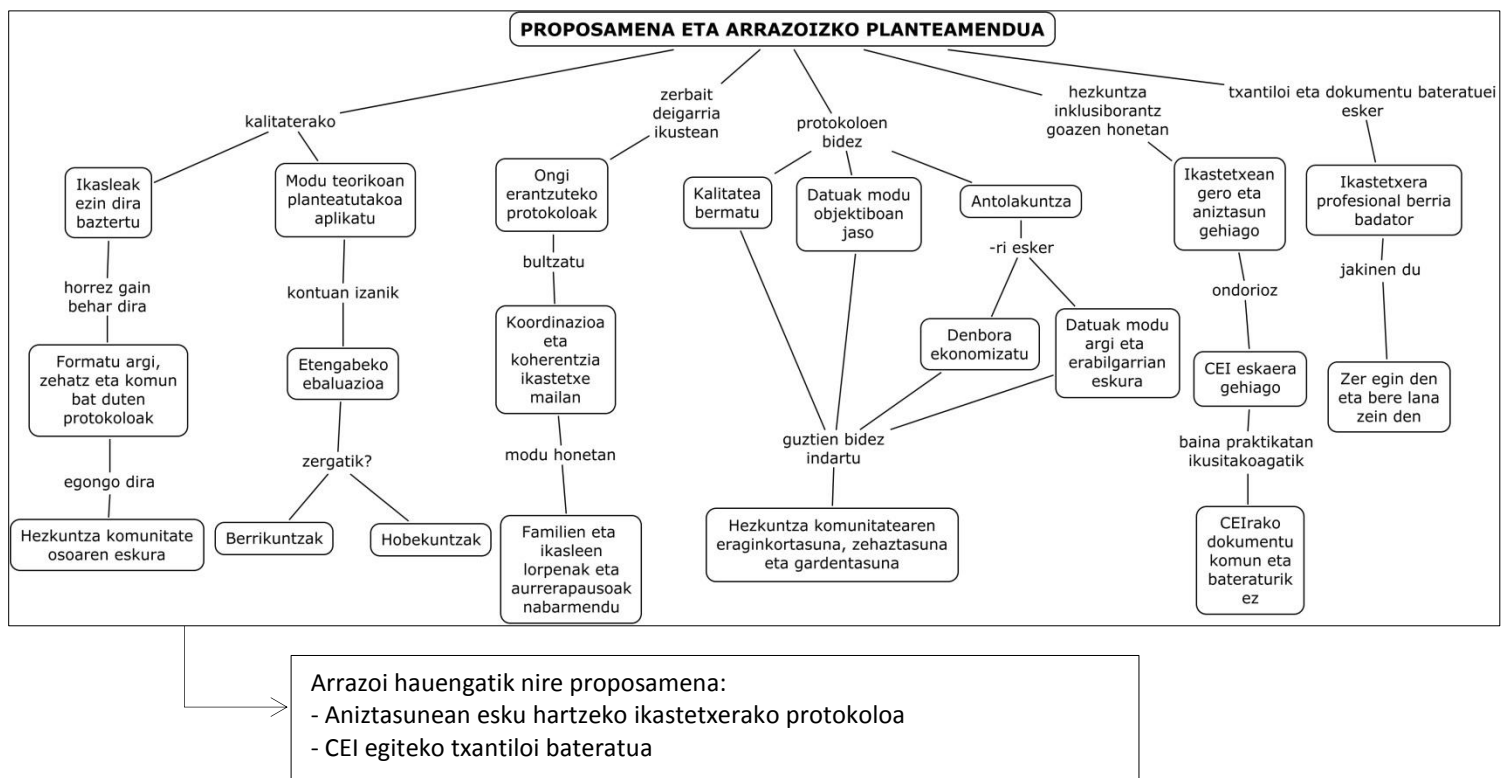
PROPOSAMENA ETA ARRAZOIZKO PLANTEAMENDUA

kalitaterako

Ikasleak ezin dira baztertu

horrez gain behar dira

Formatu argi, zehatz eta komun bat duten protokoloak

egongo dira

Hezkuntza komunitate osoaren eskura

Modu teorikoan planteatutakoa aplikatu

kontuan izanik

Etengabeko ebaluazioa

zergatik?

Berrikuntzak

Hobekuntzak

zerbait deigarria ikustean

Ongi erantzuteko protokoloak

bultzatu

Koordinazioa eta koherentzia ikastetxe mailan

modu honetan

Familien eta ikasleen lorpenak eta aurrerapausoak nabarmendu

protokoloen bidez

Kalitatea bermatu

Datuak modu objektiboan jaso

Antolakuntza

-ri esker

Denbora ekonomizatu

Datuak modu argi eta erabilgarrian eskura

guztien bidez indartu

Hezkuntza komunitatearen eraginkortasuna, zehaztasuna eta gardentasuna

hezkuntza inklusiborantz goazen honetan

Ikastetxean gero eta aniztasun gehiago

ondorioz

CEI eskaera gehiago

baina praktikatan ikusitakoagatik

CEIrako dokumentu komun eta bateraturik ez

txantiloi eta dokumentu bateratuei esker

Ikastetxera profesional berria badator

jakinen du

Zer egin den eta bere lana zein den

Arrazoi hauengatik nire proposamena:
- Aniztasunean esku hartzeko ikastetxerako protokoloa
- CEI egiteko txantiloi bateratua